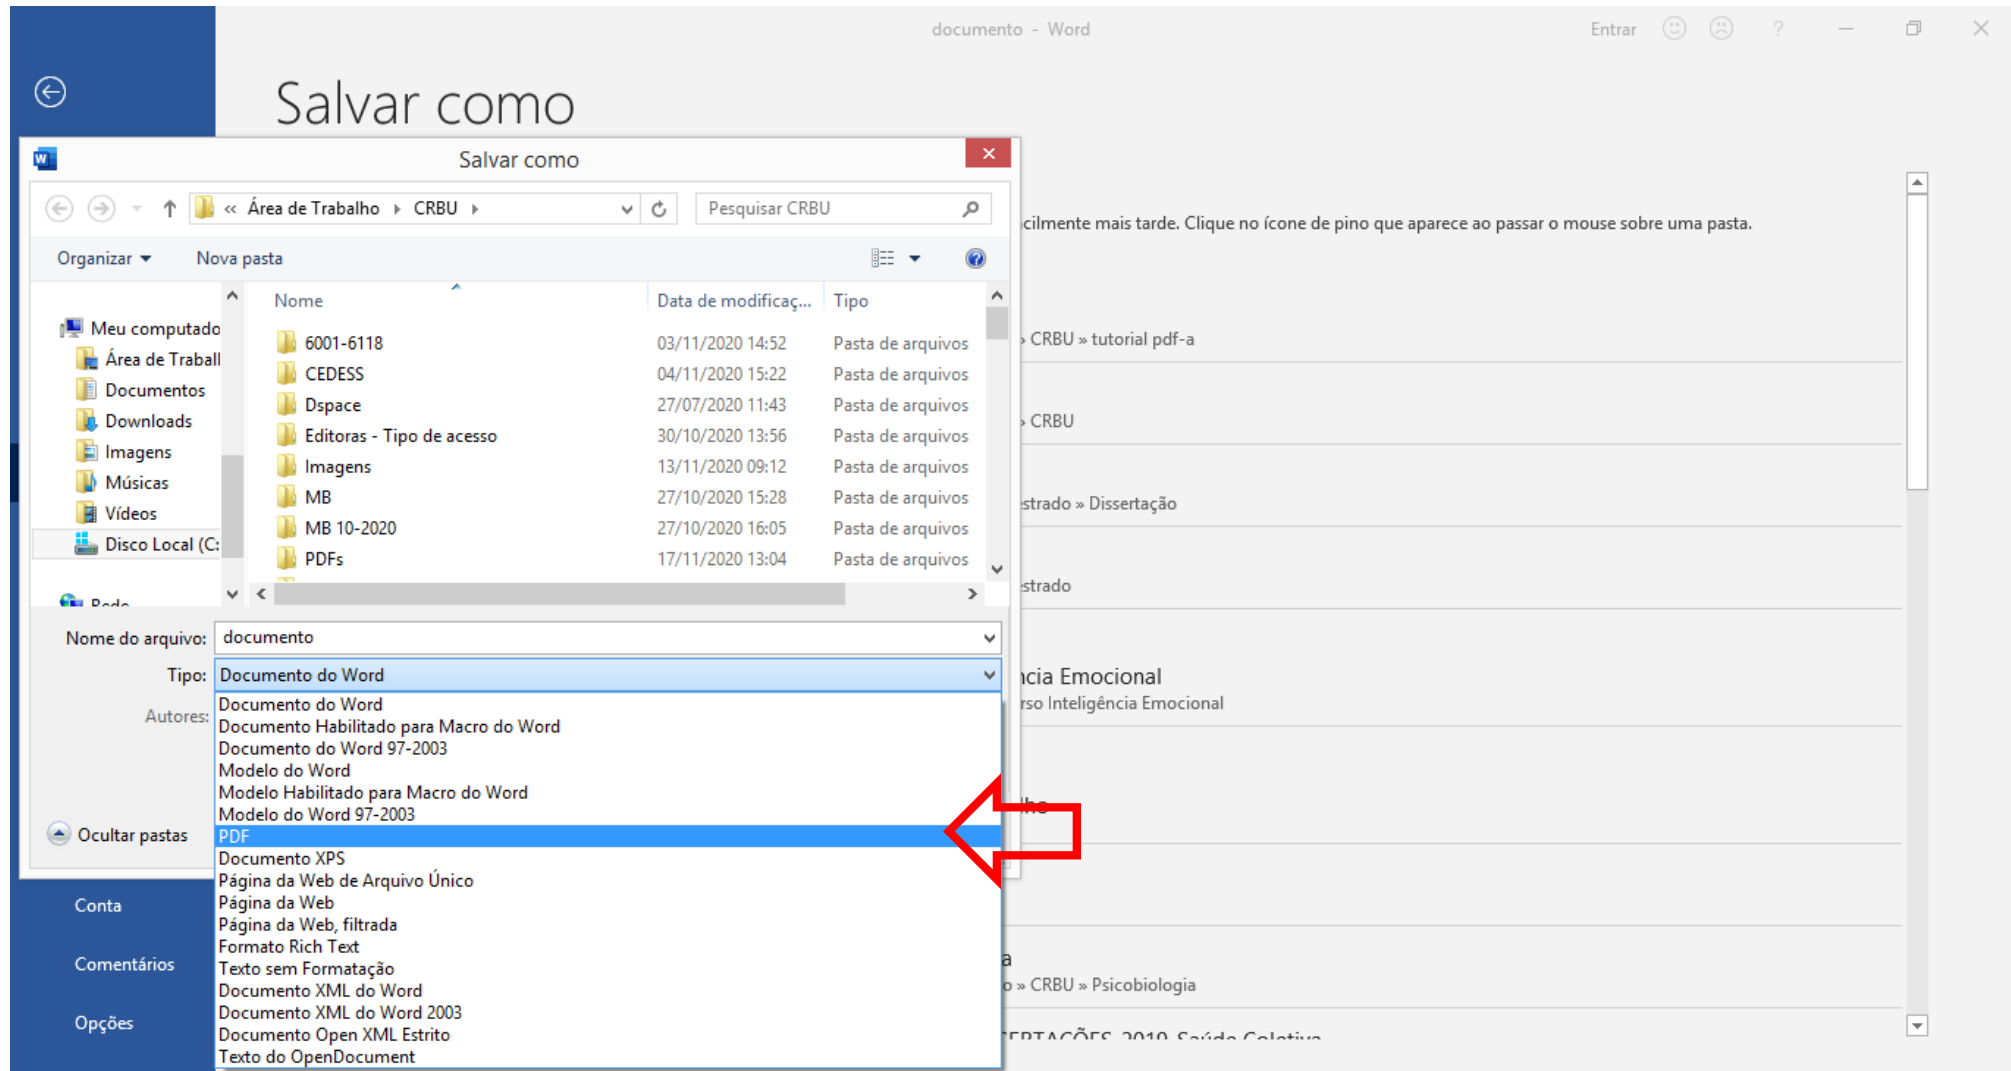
documento - Word

Entrar ?

Salvar como

Salvar como

« Área de Trabalho › CRBU ›

Pesquisar CRBU

Organizar ▾ Nova pasta

Meu computado
Área de Trabal
Documentos
Downloads
Imagens
Músicas
Vídeos
Disco Local (C:
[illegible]

| Nome | Data de modificaç... | Tipo |
|---|---|---|
| 6001-6118 | 03/11/2020 14:52 | Pasta de arquivos |
| CEDESS | 04/11/2020 15:22 | Pasta de arquivos |
| Dspace | 27/07/2020 11:43 | Pasta de arquivos |
| Editoras - Tipo de acesso | 30/10/2020 13:56 | Pasta de arquivos |
| Imagens | 13/11/2020 09:12 | Pasta de arquivos |
| MB | 27/10/2020 15:28 | Pasta de arquivos |
| MB 10-2020 | 27/10/2020 16:05 | Pasta de arquivos |
| PDFs | 17/11/2020 13:04 | Pasta de arquivos |

Nome do arquivo: documento

Tipo: Documento do Word

Autores:

Documento do Word
Documento Habilitado para Macro do Word
Documento do Word 97-2003
Modelo do Word
Modelo Habilitado para Macro do Word
Modelo do Word 97-2003
PDF
Documento XPS
Página da Web de Arquivo Único
Página da Web
Página da Web, filtrada
Formato Rich Text
Texto sem Formatação
Documento XML do Word
Documento XML do Word 2003
Documento Open XML Estrito
Texto do OpenDocument

Ocultar pastas

Conta

Comentários

Opções

cilmente mais tarde. Clique no ícone de pino que aparece ao passar o mouse sobre uma pasta.

› CRBU » tutorial pdf-a

› CRBU

strado » Dissertação

strado

ncia Emocional
rso Inteligência Emocional

lho

a
o » CRBU » Psicobiologia

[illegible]